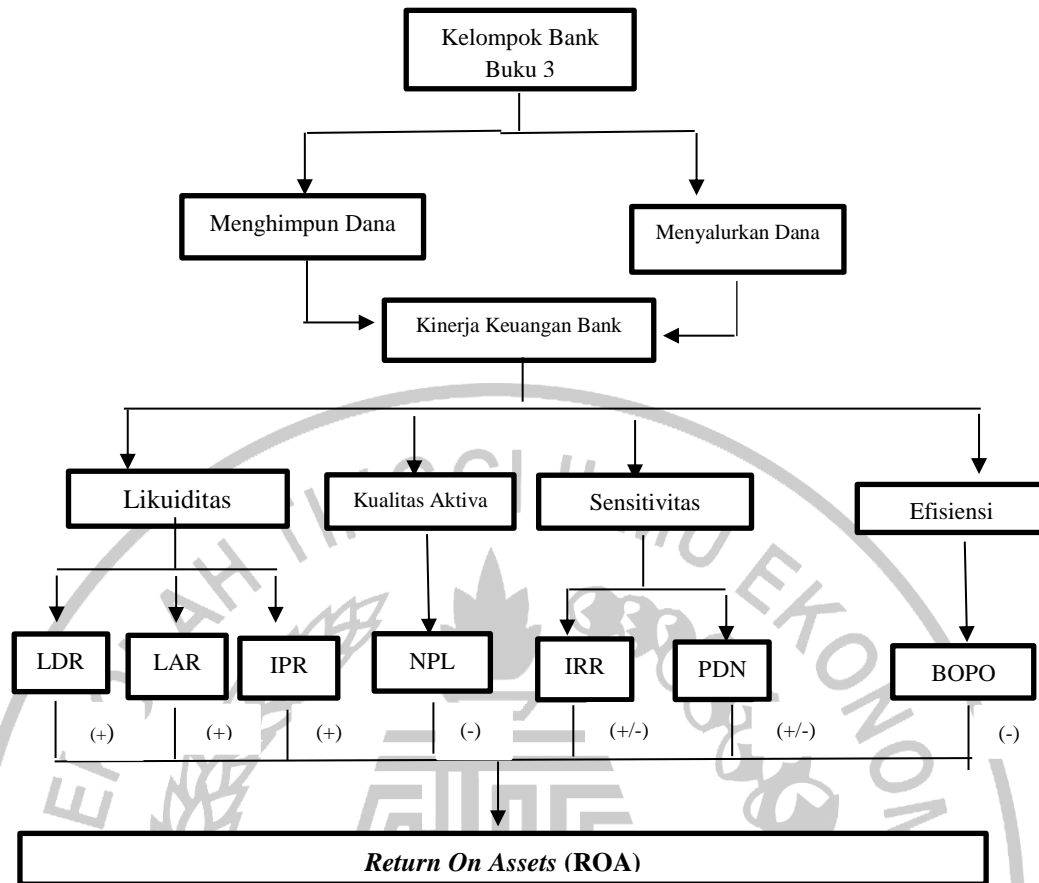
Kelompok Bank Buku 3

Menghimpun Dana

Menyalurkan Dana

Kinerja Keuangan Bank

Likuiditas

Kualitas Aktiva

Sensitivitas

Efisiensi

LDR

LAR

IPR

NPL

IRR

PDN

BOPO

(+)

(+)

(+)

(-)

(+/-)

(+/-)

(-)

*Return On Assets* **(ROA)**